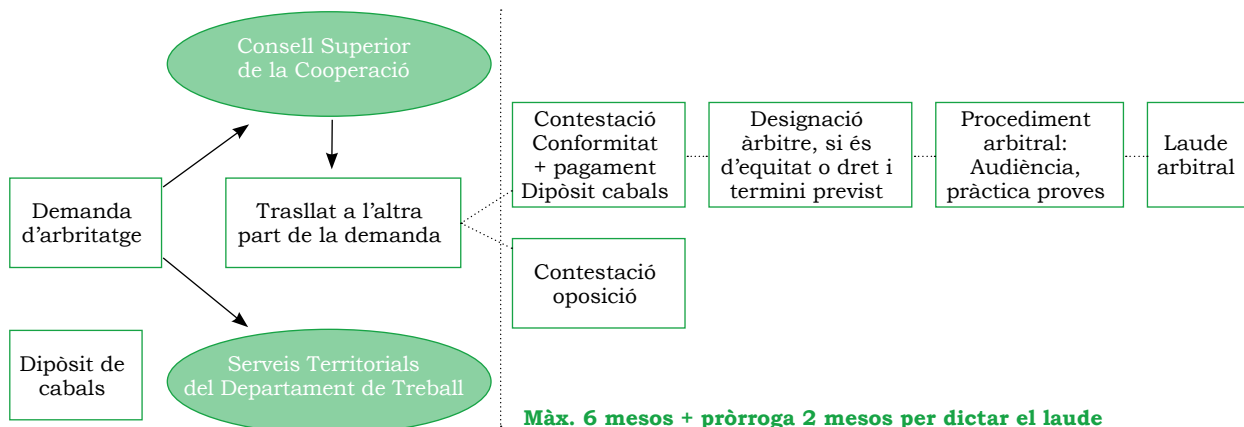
Consell Superior de la Cooperació

Demanda d'arbitratge

Trasllat a l'altra part de la demanda

Dipòsit de cabals

Serveis Territorials del Departament de Treball

Contestació Conformitat + pagament Dipòsit cabals

Designació àrbitre, si és d'equitat o dret i termini previst

Procediment arbitral: Audiència, pràctica proves

Laude arbitral

Contestació oposició

Màx. 6 mesos + pròrroga 2 mesos per dictar el laude